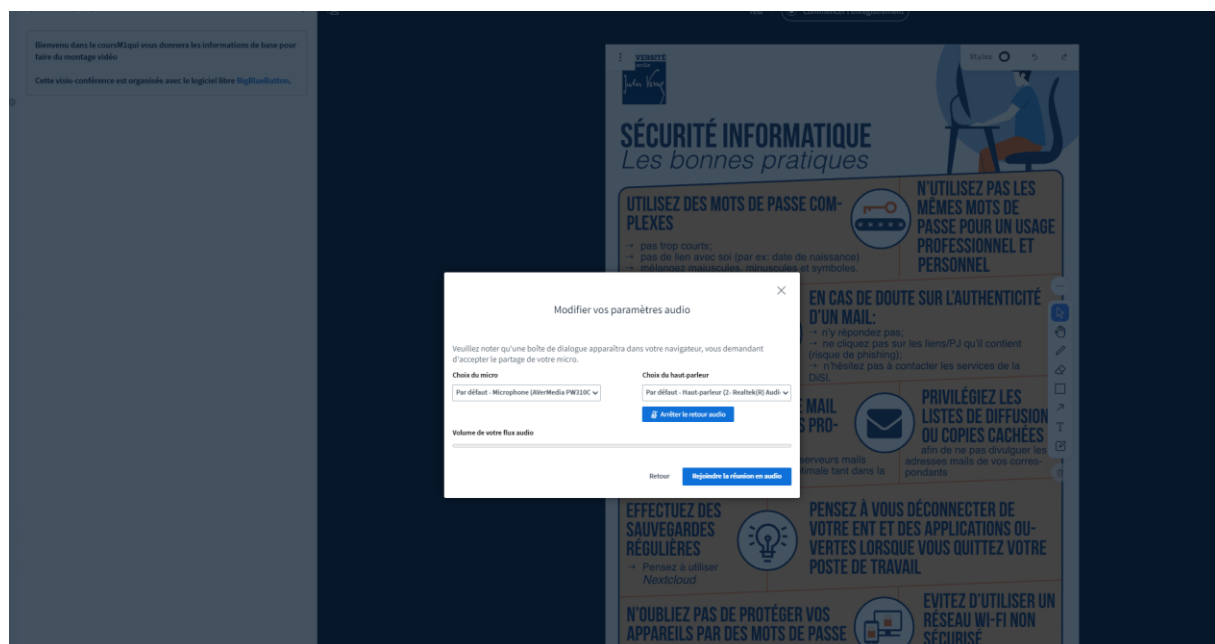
Bienvenu dans le coursM1qui vous donnera les informations de base pour faire du montage vidéo

Cette visio-conférence est organisée avec le logiciel libre BigBlueButton.

VERSITÉ
Jules Verne

Styles

SÉCURITÉ INFORMATIQUE
Les bonnes pratiques

UTILISEZ DES MOTS DE PASSE COMPLEXES
→ pas trop courts;
→ pas de lien avec soi (par ex: date de naissance)
→ mélangez majuscules, minuscules et symboles.

N'UTILISEZ PAS LES MÊMES MOTS DE PASSE POUR UN USAGE PROFESSIONNEL ET PERSONNEL

EN CAS DE DOUTE SUR L'AUTHENTICITÉ D'UN MAIL:
→ n'y répondez pas;
→ ne cliquez pas sur les liens/PJ qu'il contient (risque de phishing);
→ n'hésitez pas à contacter les services de la DISI.

E MAIL S PRO-
serveurs mails timale tant dans la

PRIVILÉGIEZ LES LISTES DE DIFFUSION OU COPIES CACHÉES
afin de ne pas divulguer les adresses mails de vos correspondants

EFFECTUEZ DES SAUVEGARDES RÉGULIÈRES
→ Pensez à utiliser Nextcloud

PENSEZ À VOUS DÉCONNECTER DE VOTRE ENT ET DES APPLICATIONS OUVERTES LORSQUE VOUS QUITTEZ VOTRE POSTE DE TRAVAIL

N'OUBLIEZ PAS DE PROTÉGER VOS APPAREILS PAR DES MOTS DE PASSE

EVITEZ D'UTILISER UN RÉSEAU WI-FI NON SÉCURISÉ

Modifier vos paramètres audio

Veuillez noter qu'une boîte de dialogue apparaîtra dans votre navigateur, vous demandant d'accepter le partage de votre micro.

Choix du micro
Par défaut - Microphone (AVerMedia PW310C

Choix du haut-parleur
Par défaut - Haut-parleur (2- Realtek(R) Audi

Arrêter le retour audio

Volume de votre flux audio

Retour
Rejoindre la réunion en audio